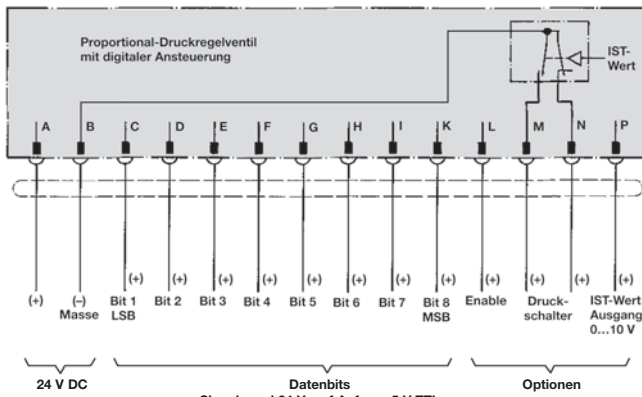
Proportional-Druckregelventil mit digitaler Ansteuerung

IST-Wert

A B C D E F G H I K L M N P

(+) (+) (+) (+) (+) (+) (+) (+) (+) (+) (+) (+)

(+) (–) Masse Bit 1 LSB Bit 2 Bit 3 Bit 4 Bit 5 Bit 6 Bit 7 Bit 8 MSB Enable Druckschalter IST-Wert Ausgang 0…10 V

24 V DC Datenbits Optionen

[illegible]